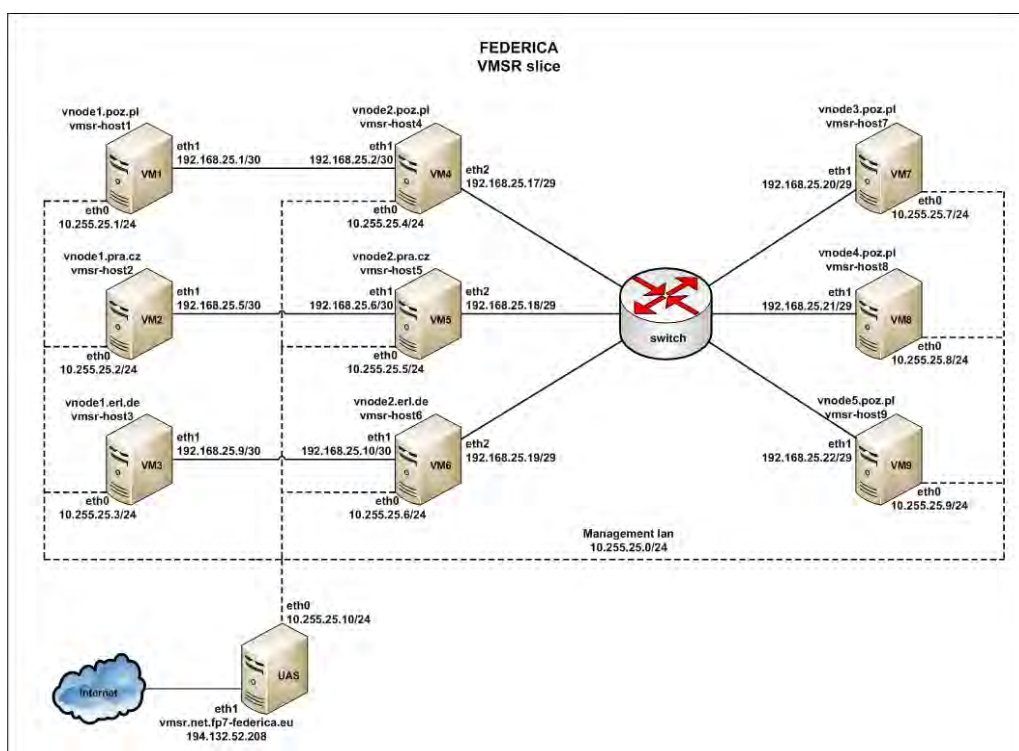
FEDERICA
VMSR slice

vnode1.poz.pl
vmsr-host1
VM1
eth1
192.168.25.1/30
eth0
10.255.25.1/24

vnode2.poz.pl
vmsr-host4
eth1
192.168.25.2/30
VM4
eth2
192.168.25.17/29
eth0
10.255.25.4/24

vnode3.poz.pl
vmsr-host7
eth1
192.168.25.20/29
VM7
eth0
10.255.25.7/24

vnode1.pra.cz
vmsr-host2
eth1
192.168.25.5/30
VM2
eth0
10.255.25.2/24

vnode2.pra.cz
vmsr-host5
eth1
192.168.25.6/30
VM5
eth2
192.168.25.18/29
eth0
10.255.25.5/24

switch

vnode4.poz.pl
vmsr-host8
eth1
192.168.25.21/29
VM8
eth0
10.255.25.8/24

vnode1.erl.de
vmsr-host3
eth1
192.168.25.9/30
VM3
eth0
10.255.25.3/24

vnode2.erl.de
vmsr-host6
eth1
192.168.25.10/30
VM6
eth2
192.168.25.19/29
eth0
10.255.25.6/24

vnode5.poz.pl
vmsr-host9
eth1
192.168.25.22/29
VM9
eth0
10.255.25.9/24

Management lan
10.255.25.0/24

eth0
10.255.25.10/24
UAS
Internet
eth1
vmsr.net.fp7-federica.eu
194.132.52.208